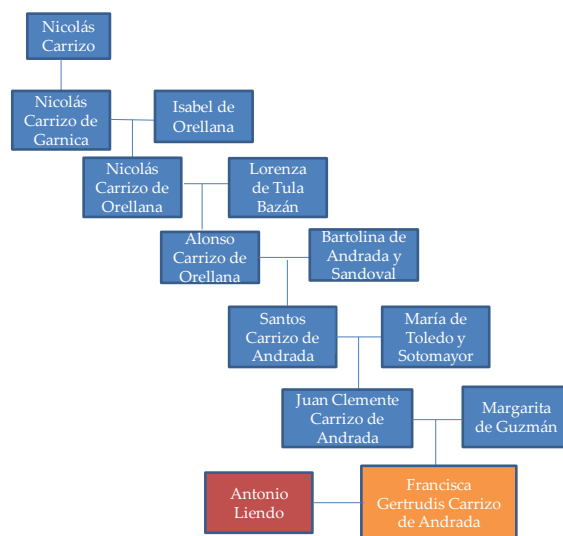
Nicolás Carrizo

Nicolás Carrizo de Garnica

Isabel de Orellana

Nicolás Carrizo de Orellana

Lorenza de Tula Bazán

Alonso Carrizo de Orellana

Bartolina de Andrada y Sandoval

Santos Carrizo de Andrada

María de Toledo y Sotomayor

Juan Clemente Carrizo de Andrada

Margarita de Guzmán

Antonio Liendo

Francisca Gertrudis Carrizo de Andrada